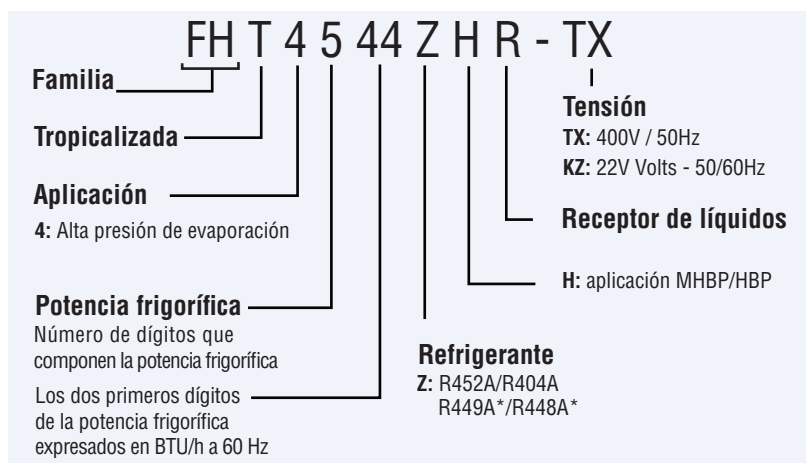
FH T 4 5 44 Z H R - TX

Familia

Tropicalizada

Aplicación
4: Alta presión de evaporación

Potencia frigorífica
Número de dígitos que componen la potencia frigorífica

Los dos primeros dígitos de la potencia frigorífica expresados en BTU/h a 60 Hz

Tensión
TX: 400V / 50Hz
KZ: 22V Volts - 50/60Hz

Receptor de líquidos

H: aplicación MHBP/HBP

Refrigerante
Z: R452A/R404A
R449A*/R448A*